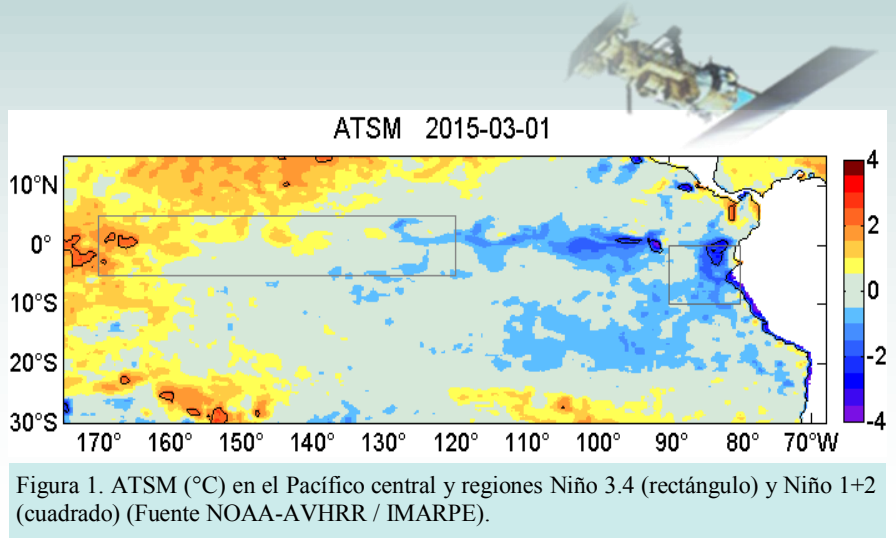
ATSM 2015-03-01

10°N
0°
10°S
20°S
30°S

170° 160° 150° 140° 130° 120° 110° 100° 90° 80° 70°W

4
2
0
-2
-4

Figura 1. ATSM (°C) en el Pacífico central y regiones Niño 3.4 (rectángulo) y Niño 1+2 (cuadrado) (Fuente NOAA-AVHRR / IMARPE).